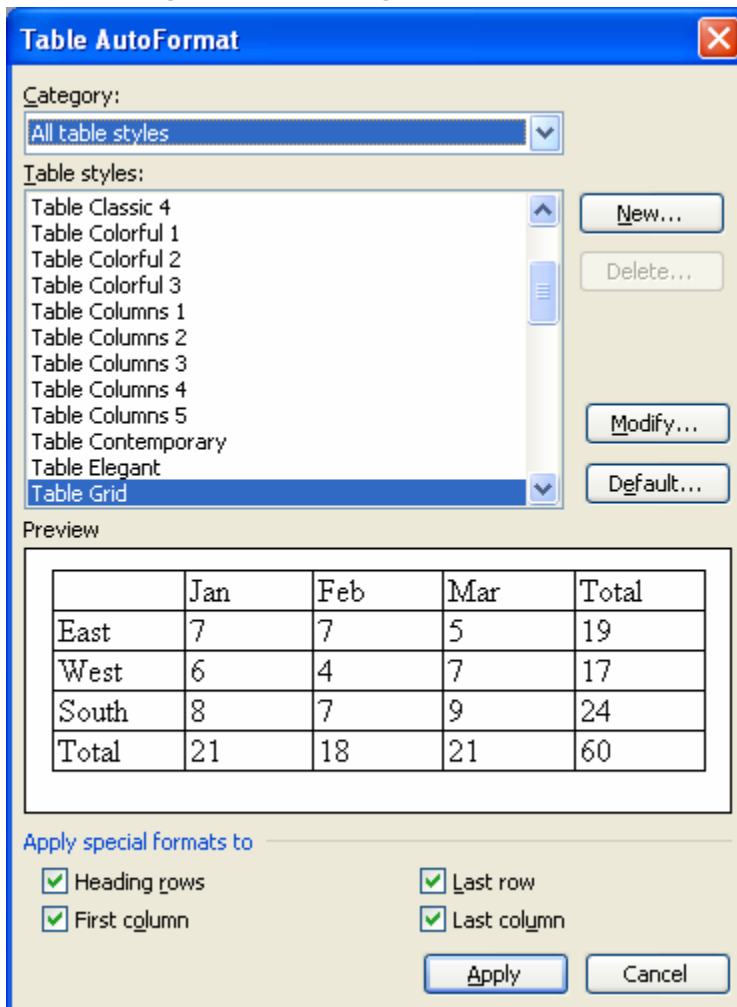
Table AutoFormat

Category:
All table styles

Table styles:
Table Classic 4
Table Colorful 1
Table Colorful 2
Table Colorful 3
Table Columns 1
Table Columns 2
Table Columns 3
Table Columns 4
Table Columns 5
Table Contemporary
Table Elegant
Table Grid

New...
Delete...
Modify...
Default...

Preview

| | Jan | Feb | Mar | Total |
|---|---|---|---|---|
| East | 7 | 7 | 5 | 19 |
| West | 6 | 4 | 7 | 17 |
| South | 8 | 7 | 9 | 24 |
| Total | 21 | 18 | 21 | 60 |

Apply special formats to
Heading rows
First column
Last row
Last column

Apply
Cancel